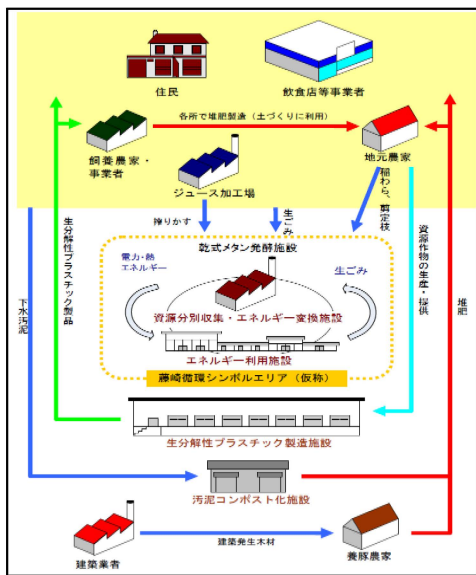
住民

飲食店等事業者

各所で堆肥製造（土づくりに利用）

飼養農家・事業者

地元農家

ジュース加工場

搾りかす

生ごみ

稲わら、剪定枝

生分解性プラスチック製品

資源作物の生産・提供

下水汚泥

堆肥

乾式メタン発酵施設

電力・熱エネルギー

生ごみ

資源分別収集・エネルギー変換施設

エネルギー利用施設

藤崎循環シンボルエリア（仮称）

生分解性プラスチック製造施設

汚泥コンポスト化施設

建築発生木材

建築業者

養豚農家